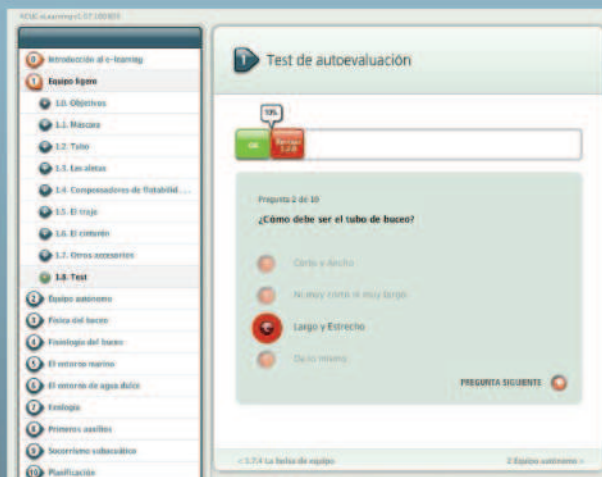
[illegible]

0 Introducción al e-learning
1 Equipo ligero
1.0. Objetivos
1.1. Máscara
1.2. Tubo
1.3. Las aletas
1.4. Compensadores de flotabilid...
1.5. El traje
1.6. El cinturón
1.7. Otros accesorios
1.8. Test
2 Equipo autónomo
3 Física del buceo
4 Fisiología del buceo
5 El entorno marino
6 El entorno de agua dulce
7 Ecología
8 Primeros auxilios
9 Socorrismo subacuático
10 Planificación

Test de autoevaluación

10%

OK

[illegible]

Pregunta 2 de 10

¿Cómo debe ser el tubo de buceo?

Corto y Ancho

Ni muy corto ni muy largo

Largo y Estrecho

Da lo mismo

PREGUNTA SIGUIENTE

< 1.7.4 La bolsa de equipo

2 Equipo autónomo >